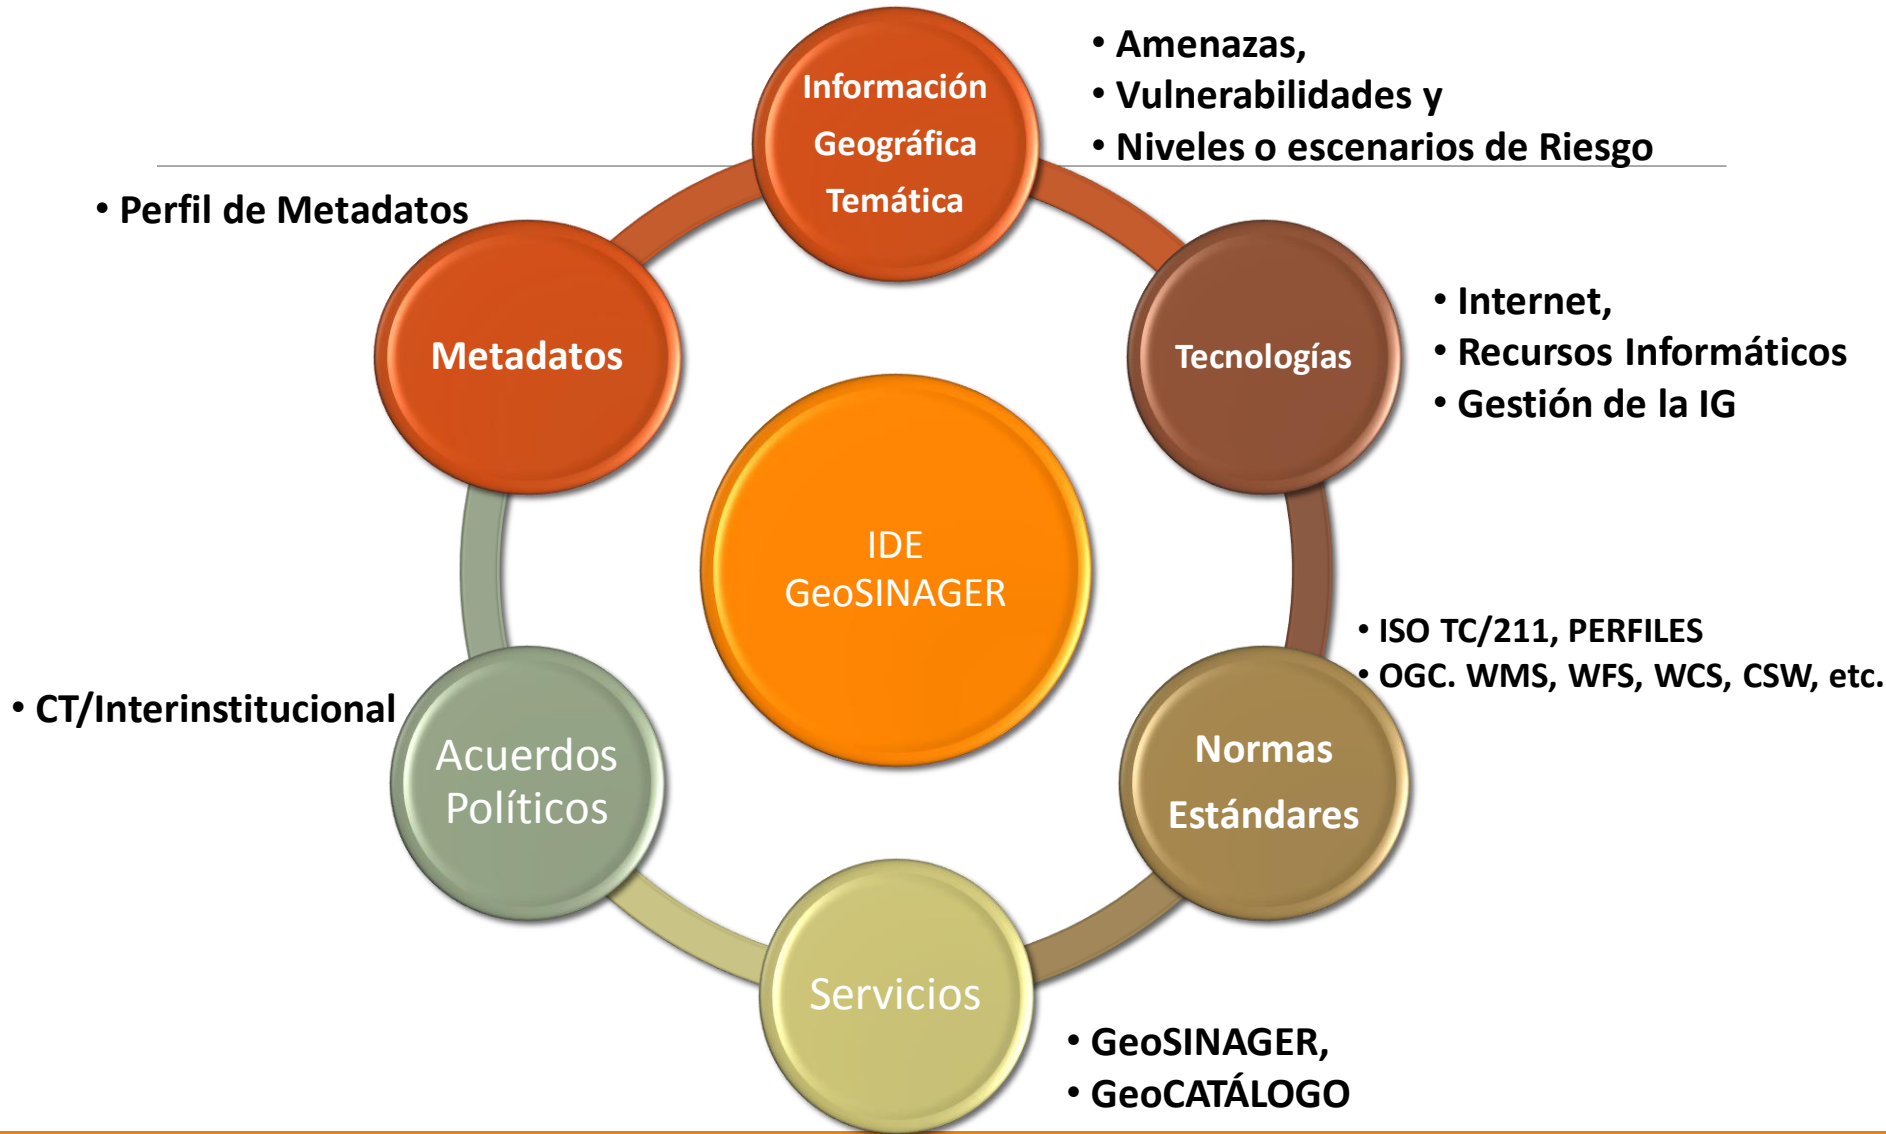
Información Geográfica Temática

• Amenazas,
• Vulnerabilidades y
• Niveles o escenarios de Riesgo

• Perfil de Metadatos

Metadatos

Tecnologías

• Internet,
• Recursos Informáticos
• Gestión de la IG

IDE GeoSINAGER

• ISO TC/211, PERFILES
• OGC. WMS, WFS, WCS, CSW, etc.

• CT/Interinstitucional

Acuerdos Políticos

Normas Estándares

Servicios

• GeoSINAGER,
• GeoCATÁLOGO